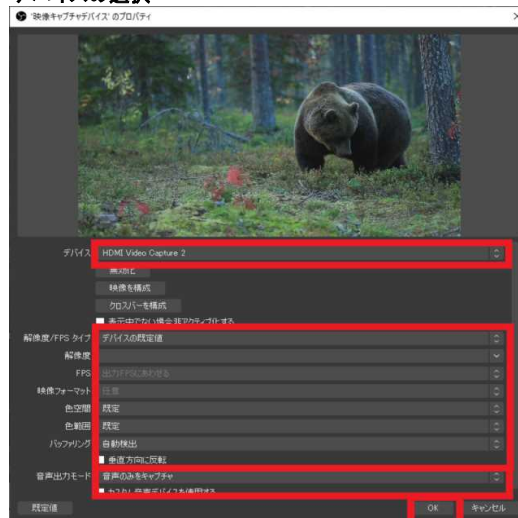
デバイスの選択

'映像キャプチャデバイス' のプロパティ

デバイス HDMI Video Capture 2

無効化

映像を構成

クロスバーを構成

表示中でない場合非アクティブにする

解像度/FPS タイプ デバイスの既定値

解像度

FPS 出力FPSにあわせる

映像フォーマット 任意

色空間 既定

色範囲 既定

バッファリング 自動検出

垂直方向に反転

音声出力モード 音声のみをキャプチャ

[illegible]

既定値

OK

キャンセル